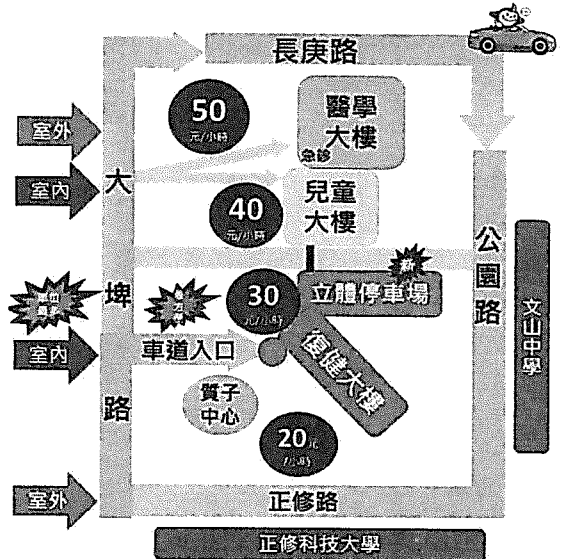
長庚路

50
元/小時

醫學
大樓
急診

室外

室內

大

40
元/小時

兒童
大樓

公
園
路

文山中學

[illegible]

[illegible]

30
元/小時

立體停車場

埤

室內

車道入口

復健大樓

質子
中心

路

20元
/小時

室外

正修路

正修科技大學